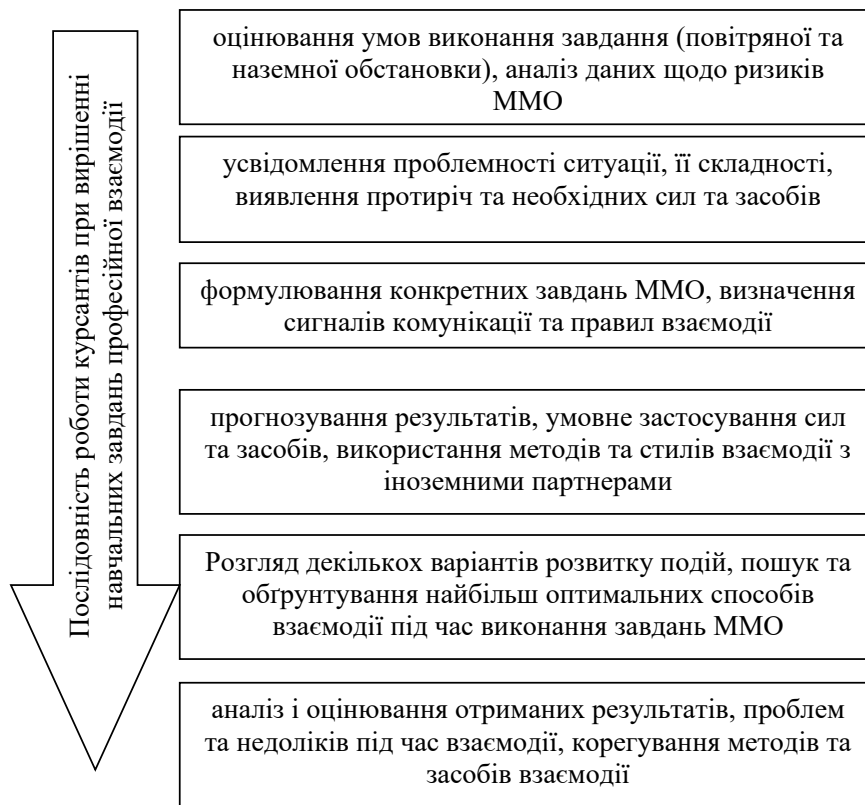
Послідовність роботи курсантів при вирішенні навчальних завдань професійної взаємодії

оцінювання умов виконання завдання (повітряної та наземної обстановки), аналіз даних щодо ризиків ММО

усвідомлення проблемності ситуації, її складності, виявлення протиріч та необхідних сил та засобів

формулювання конкретних завдань ММО, визначення сигналів комунікації та правил взаємодії

прогнозування результатів, умовне застосування сил та засобів, використання методів та стилів взаємодії з іноземними партнерами

Розгляд декількох варіантів розвитку подій, пошук та обгрунтування найбільш оптимальних способів взаємодії під час виконання завдань ММО

аналіз і оцінювання отриманих результатів, проблем та недоліків під час взаємодії, корегування методів та засобів взаємодії